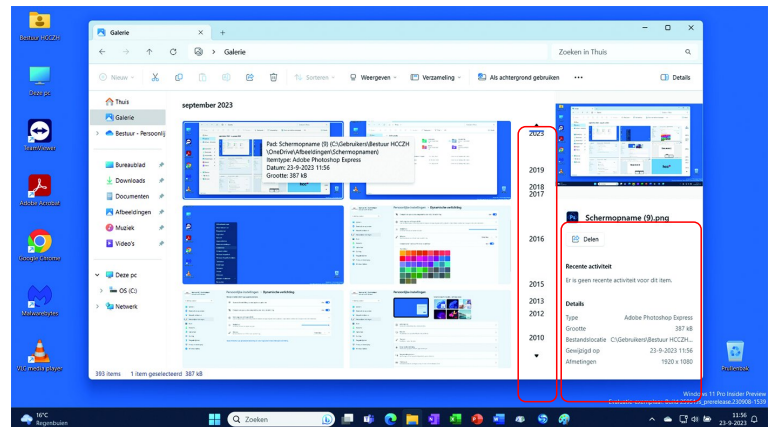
Bestuur HCCZH

Deze pc

TeamViewer

Adobe Acrobat

Google Chrome

Malwarebytes

VLC media player

Prullenbak

Galerie

Galerie

Zoeken in Thuis

Nieuw

Sorteren

Weergeven

Verzameling

Als achtergrond gebruiken

...

Details

Thuis

Galerie

Bestuur - Persoonlijk

Bureaublad

Downloads

Documenten

Afbeeldingen

Muziek

Video's

Deze pc

OS (C:)

Netwerk

september 2023

Pad: Schermopname (9) (C:\Gebruikers\Bestuur HCCZH \OneDrive\Afbeeldingen\Schermopnamen)
Itemtype: Adobe Photoshop Express
Datum: 23-9-2023 11:56
Grootte: 387 kB

2023

2019

2018

2017

2016

2015

2013

2012

2010

Schermopname (9).png

Delen

Recente activiteit

Er is geen recente activiteit voor dit item.

Details

| Type | Adobe Photoshop Express |
|---|---|
| Grootte | 387 kB |
| Bestandslocatie | C:\Gebruikers\Bestuur HCCZH... |
| Gewijzigd op | 23-9-2023 11:56 |
| Afmetingen | 1920 x 1080 |

393 items 1 item geselecteerd 387 kB

Windows 11 Pro Insider Preview
Evaluatie-exemplaar. Build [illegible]

16°C
Regenbuien

Zoeken

11:56
23-9-2023